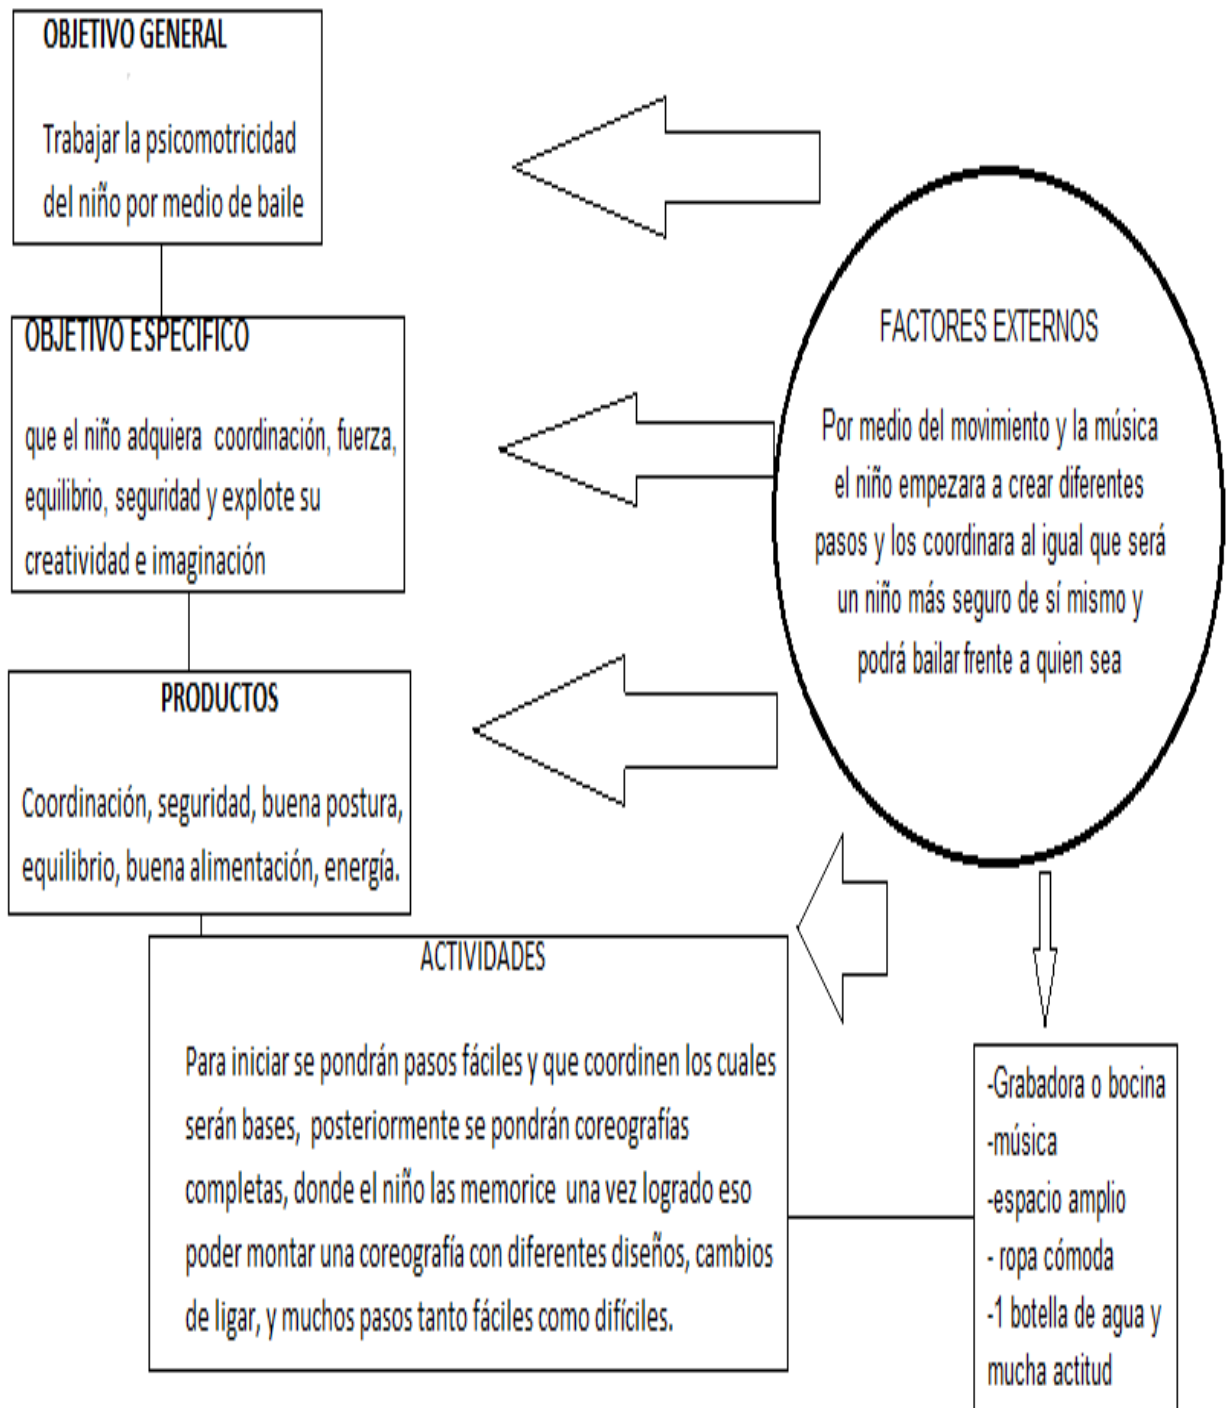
OBJETIVO GENERAL

Trabajar la psicomotricidad del niño por medio de baile

OBJETIVO ESPECIFICO

que el niño adquiera coordinación, fuerza, equilibrio, seguridad y explote su creatividad e imaginación

PRODUCTOS

Coordinación, seguridad, buena postura, equilibrio, buena alimentación, energía.

ACTIVIDADES

Para iniciar se pondrán pasos fáciles y que coordinen los cuales serán bases, posteriormente se pondrán coreografías completas, donde el niño las memorice una vez logrado eso poder montar una coreografía con diferentes diseños, cambios de ligar, y muchos pasos tanto fáciles como difíciles.

FACTORES EXTERNOS

Por medio del movimiento y la música el niño empezara a crear diferentes pasos y los coordinara al igual que será un niño más seguro de sí mismo y podrá bailar frente a quien sea

-Grabadora o bocina
-música
-espacio amplio
- ropa cómoda
-1 botella de agua y mucha actitud